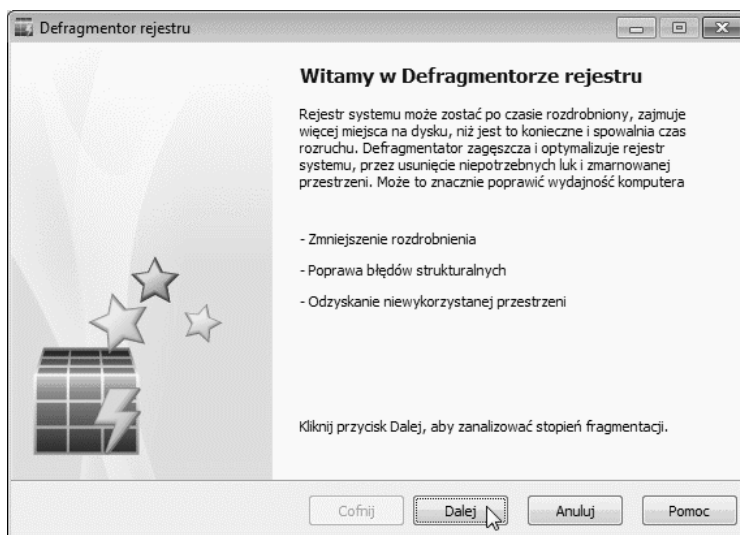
Defragmentor rejestru

Witamy w Defragmentorze rejestru

Rejestr systemu może zostać po czasie rozdrobniony, zajmuje więcej miejsca na dysku, niż jest to konieczne i spowalnia czas rozruchu. Defragmentator zagęszcza i optymalizuje rejestr systemu, przez usunięcie niepotrzebnych luk i zmarnowanej przestrzeni. Może to znacznie poprawić wydajność komputera

- Zmniejszenie rozdrobnienia

- Poprawa błędów strukturalnych

- Odzyskanie niewykorzystanej przestrzeni

Kliknij przycisk Dalej, aby zanalizować stopień fragmentacji.

Cofnij Dalej Anuluj Pomoc